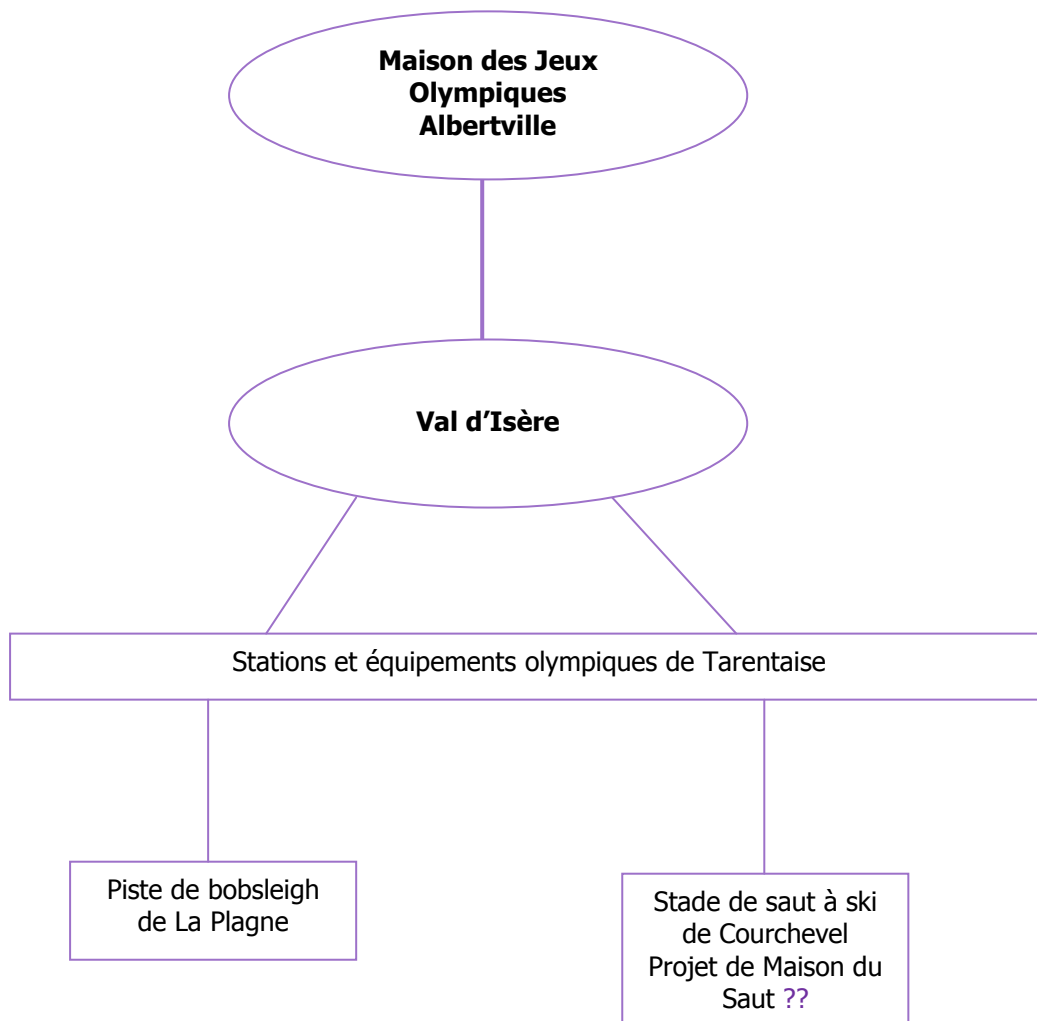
**Maison des Jeux Olympiques Albertville**

**Val d'Isère**

Stations et équipements olympiques de Tarentaise

Piste de bobsleigh de La Plagne

Stade de saut à ski de Courchevel Projet de Maison du Saut ??